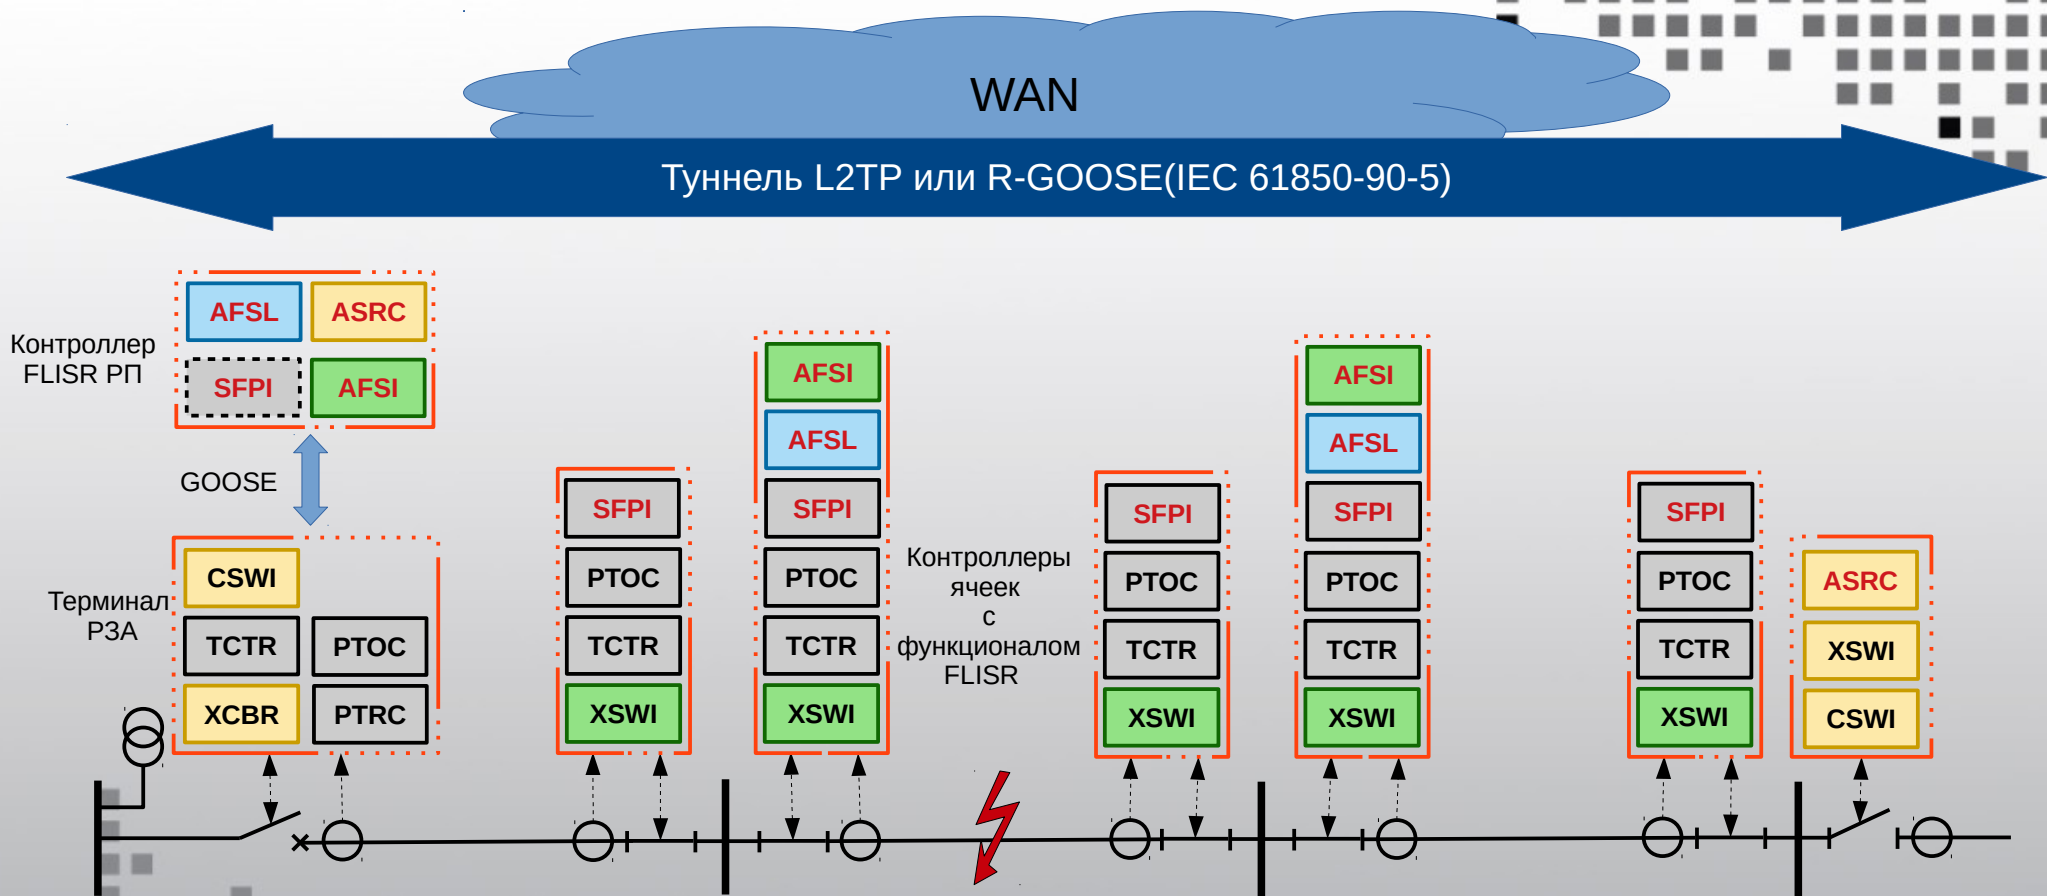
WAN

Туннель L2TP или R-GOOSE(IEC 61850-90-5)

Контроллер FLISR РП

AFSL ASRC
SFPI AFSI

GOOSE

Терминал РЗА

CSWI
TCTR PTOC
XCBR PTRC

SFPI
PTOC
TCTR
XSWI

AFSI
AFSL
SFPI
PTOC
TCTR
XSWI

Контроллеры ячеек с функционалом FLISR

SFPI
PTOC
TCTR
XSWI

AFSI
AFSL
SFPI
PTOC
TCTR
XSWI

SFPI
PTOC
TCTR
XSWI

ASRC
XSWI
CSWI